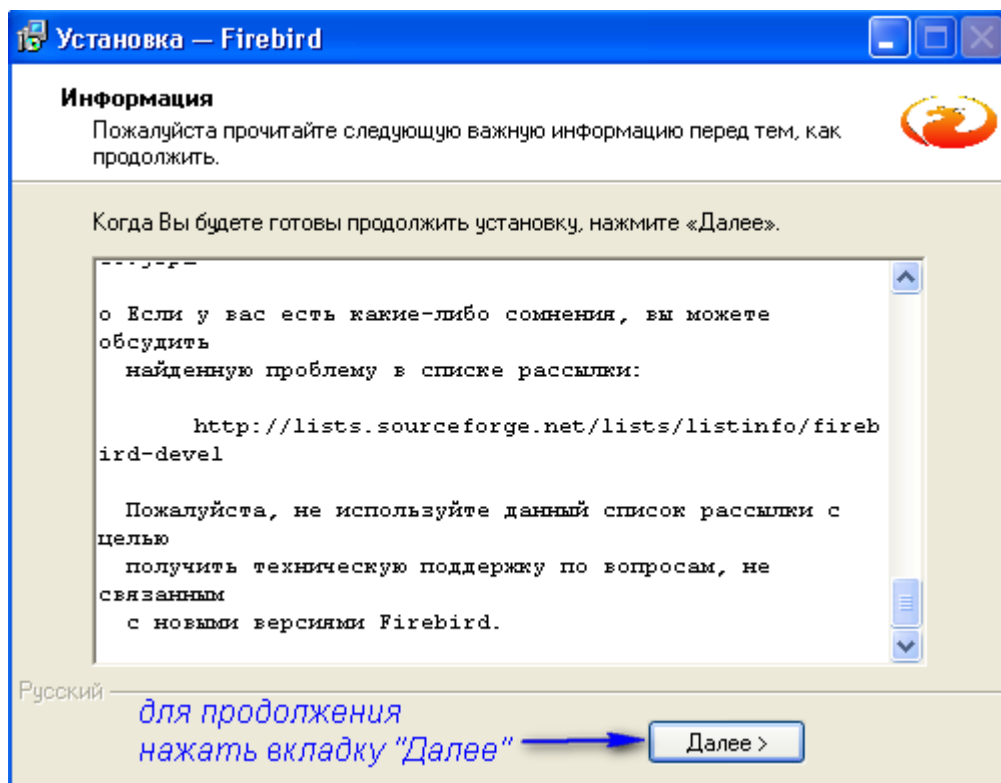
Установка — Firebird

Информация

Пожалуйста прочитайте следующую важную информацию перед тем, как продолжить.

Когда Вы будете готовы продолжить установку, нажмите «Далее».

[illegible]

o Если у вас есть какие-либо сомнения, вы можете обсудить найденную проблему в списке рассылки:

http://lists.sourceforge.net/lists/listinfo/firebird-devel

Пожалуйста, не используйте данный список рассылки с целью получить техническую поддержку по вопросам, не связанным с новыми версиями Firebird.

Русский

для продолжения нажать вкладку "Далее"

Далее >